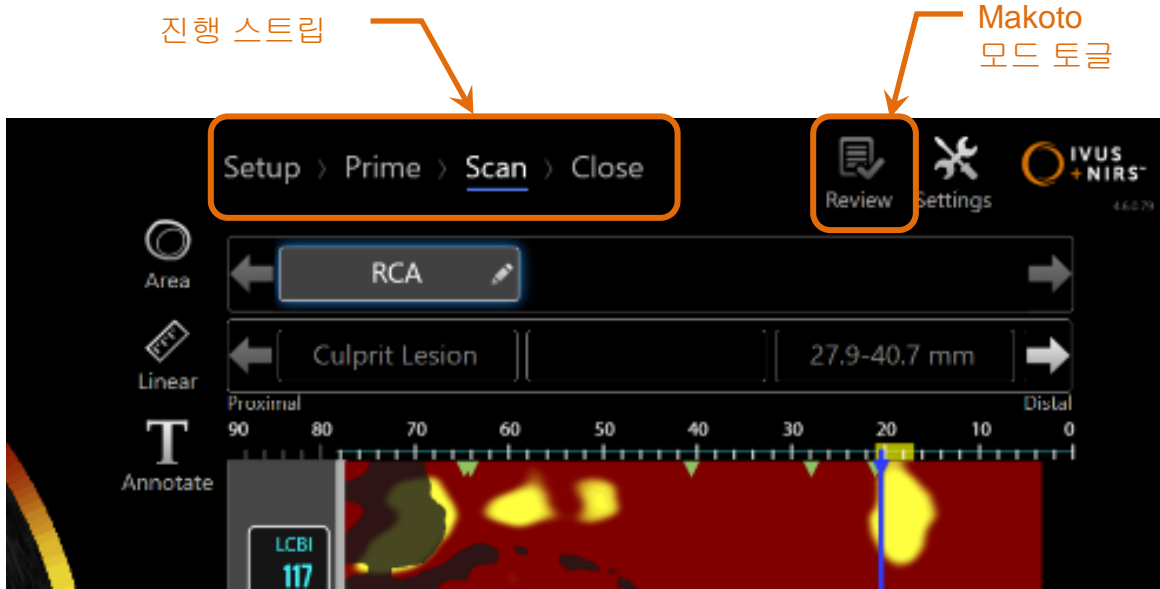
진행 스트립

Makoto
모드 토글

Setup › Prime › Scan › Close

Review

Settings

IVUS +NIRS

4.6.0.79

Area

RCA

Linear

Culprit Lesion

27.9-40.7 mm

Proximal

Distal

Annotate

90 80 70 60 50 40 30 20 10 0

LCBI
117